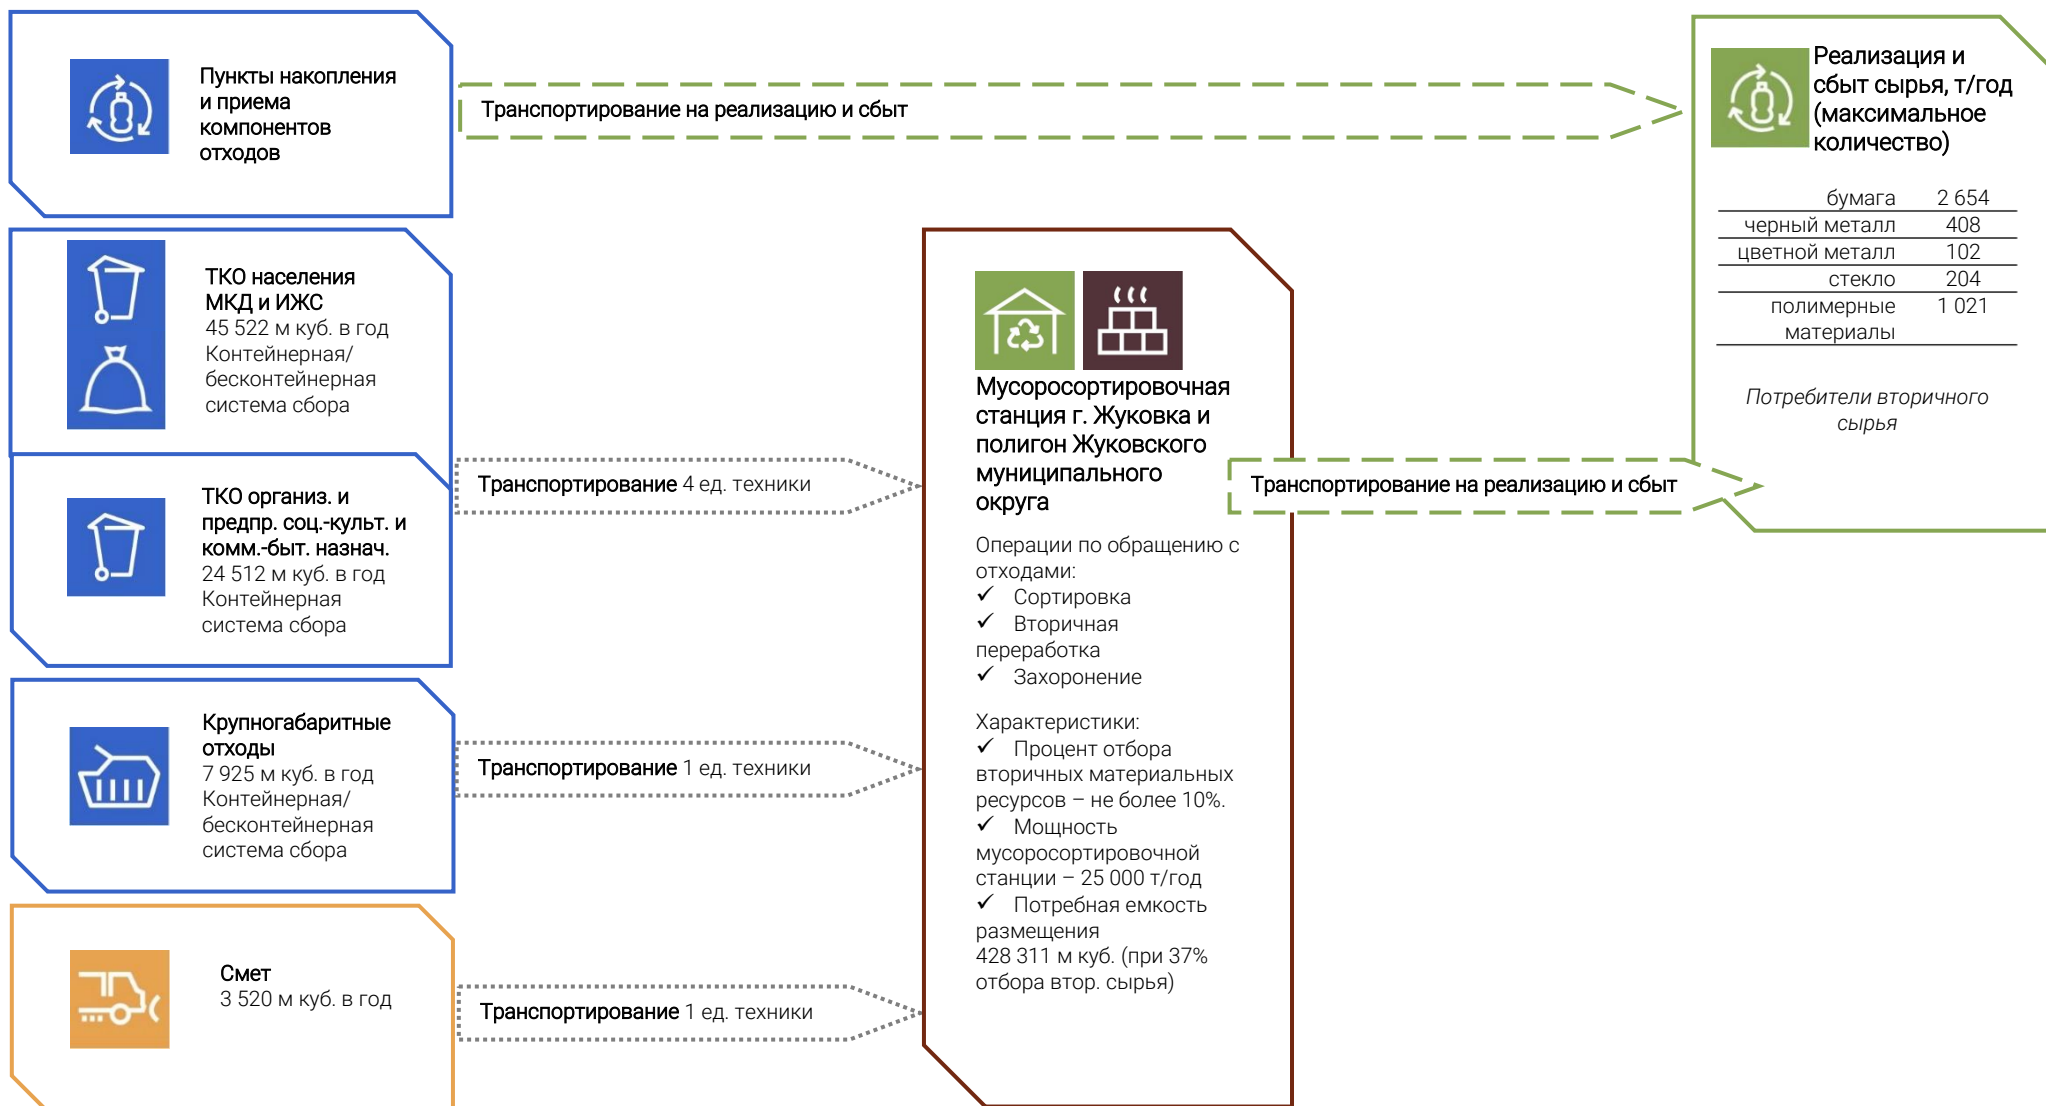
Пункты накопления и приема компонентов отходов

Транспортирование на реализацию и сбыт

Реализация и сбыт сырья, т/год (максимальное количество)

| | |
|---|---|
| бумага | 2 654 |
| черный металл | 408 |
| цветной металл | 102 |
| стекло | 204 |
| полимерные материалы | 1 021 |

Потребители вторичного сырья

ТКО населения МКД и ИЖС
45 522 м куб. в год
Контейнерная/ бесконтейнерная система сбора

ТКО организ. и предпр. соц.-культ. и комм.-быт. назнач.
24 512 м куб. в год
Контейнерная система сбора

Транспортирование 4 ед. техники

Мусоросортировочная станция г. Жуковка и полигон Жуковского муниципального округа

Операции по обращению с отходами:
✓ Сортировка
✓ Вторичная переработка
✓ Захоронение

Характеристики:
✓ Процент отбора вторичных материальных ресурсов – не более 10%.
✓ Мощность мусоросортировочной станции – 25 000 т/год
✓ Потребная емкость размещения 428 311 м куб. (при 37% отбора втор. сырья)

Транспортирование на реализацию и сбыт

Крупногабаритные отходы
7 925 м куб. в год
Контейнерная/ бесконтейнерная система сбора

Транспортирование 1 ед. техники

Смет
3 520 м куб. в год

Транспортирование 1 ед. техники